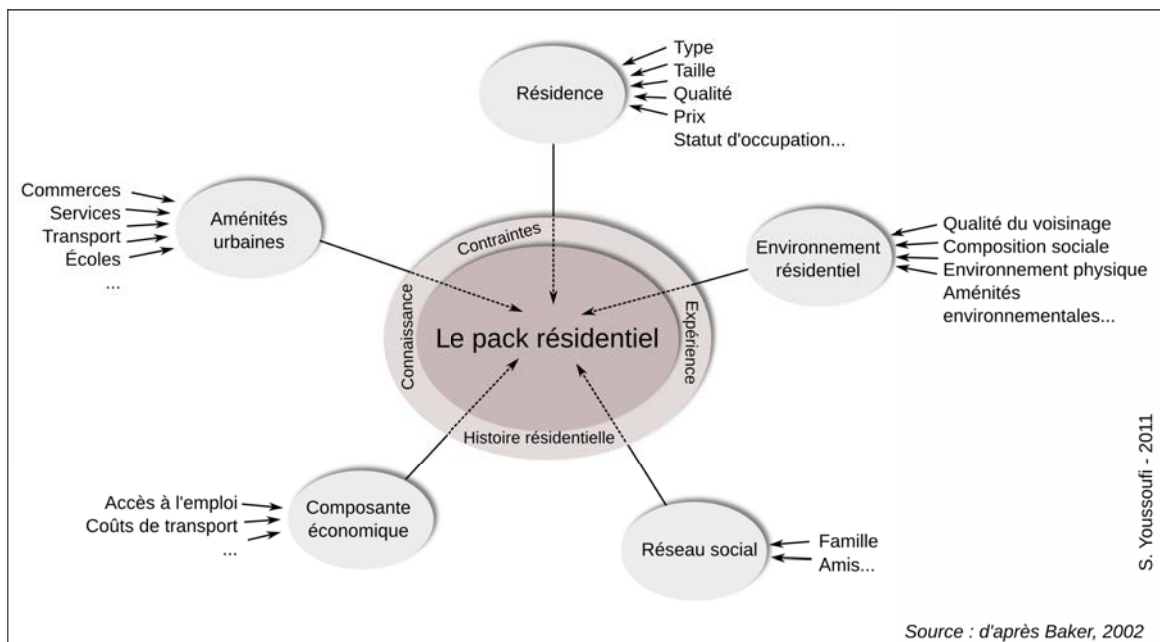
Résidence
Type
Taille
Qualité
Prix
Statut d'occupation...

Commerces
Services
Transport
Écoles
...

Aménités urbaines

Environnement résidentiel
Qualité du voisinage
Composition sociale
Environnement physique
Aménités environnementales...

Contraintes
Connaissance
Expérience
Le pack résidentiel
Histoire résidentielle

Accès à l'emploi
Coûts de transport
...

Composante économique

Réseau social
Famille
Amis...

S. Youssoufi - 2011

Source : d'après Baker, 2002